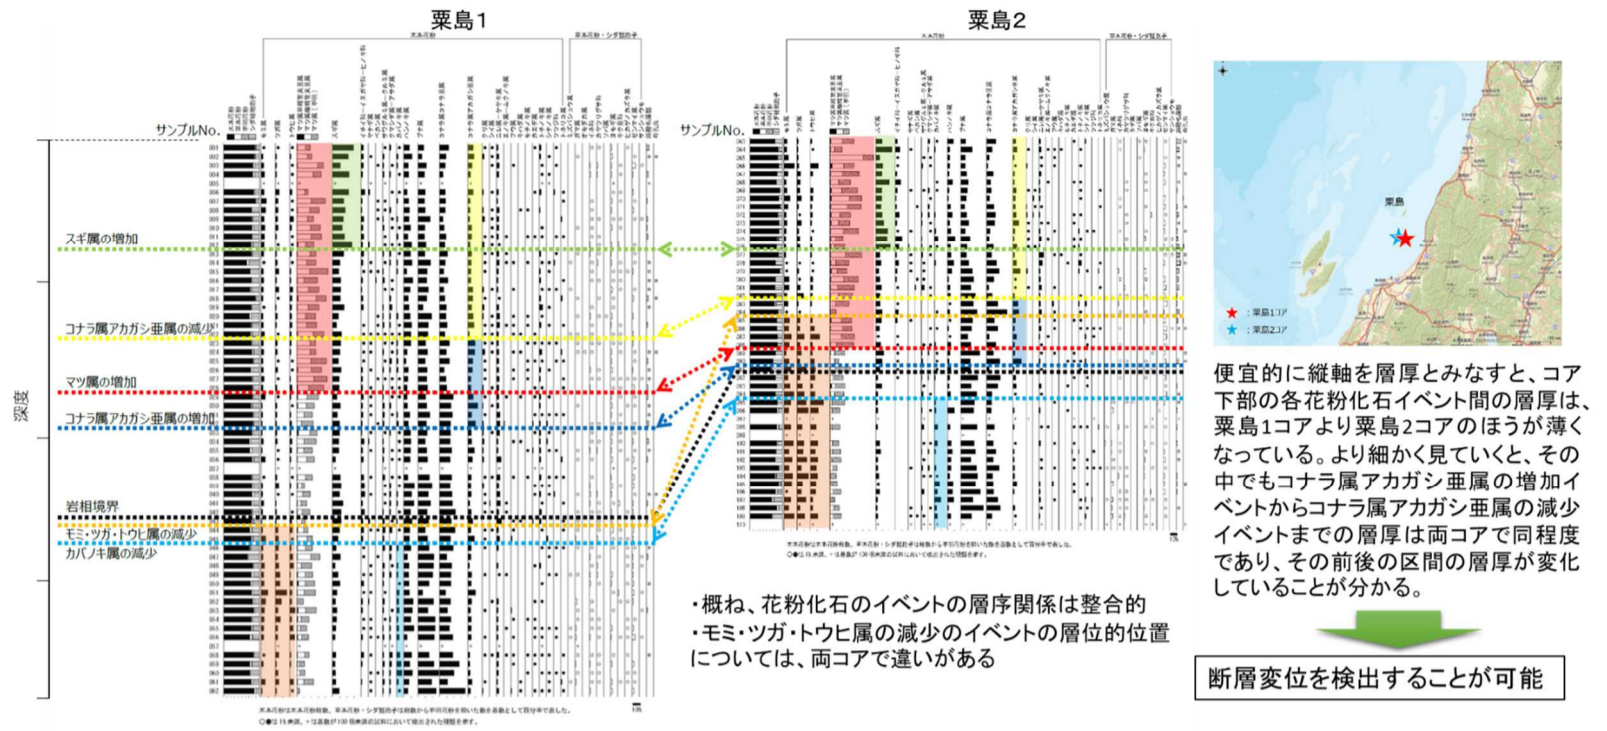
粟島1

粟島2

サンプルNo.

サンプルNo.

深度

スギ属の増加

コナラ属アカガシ亜属の減少

マツ属の増加

コナラ属アカガシ亜属の増加

岩相境界

モミ・ツガ・トウヒ属の減少

カバノキ属の減少

粟島

★：粟島1コア

★：粟島2コア

便宜的に縦軸を層厚とみなすと、コア下部の各花粉化石イベント間の層厚は、粟島1コアより粟島2コアのほうが薄くなっている。より細かく見ていくと、その中でもコナラ属アカガシ亜属の増加イベントからコナラ属アカガシ亜属の減少イベントまでの層厚は両コアで同程度であり、その前後の区間の層厚が変化していることが分かる。

・概ね、花粉化石のイベントの層序関係は整合的

・モミ・ツガ・トウヒ属の減少のイベントの層位的位置については、両コアで違いがある

断層変位を検出することが可能